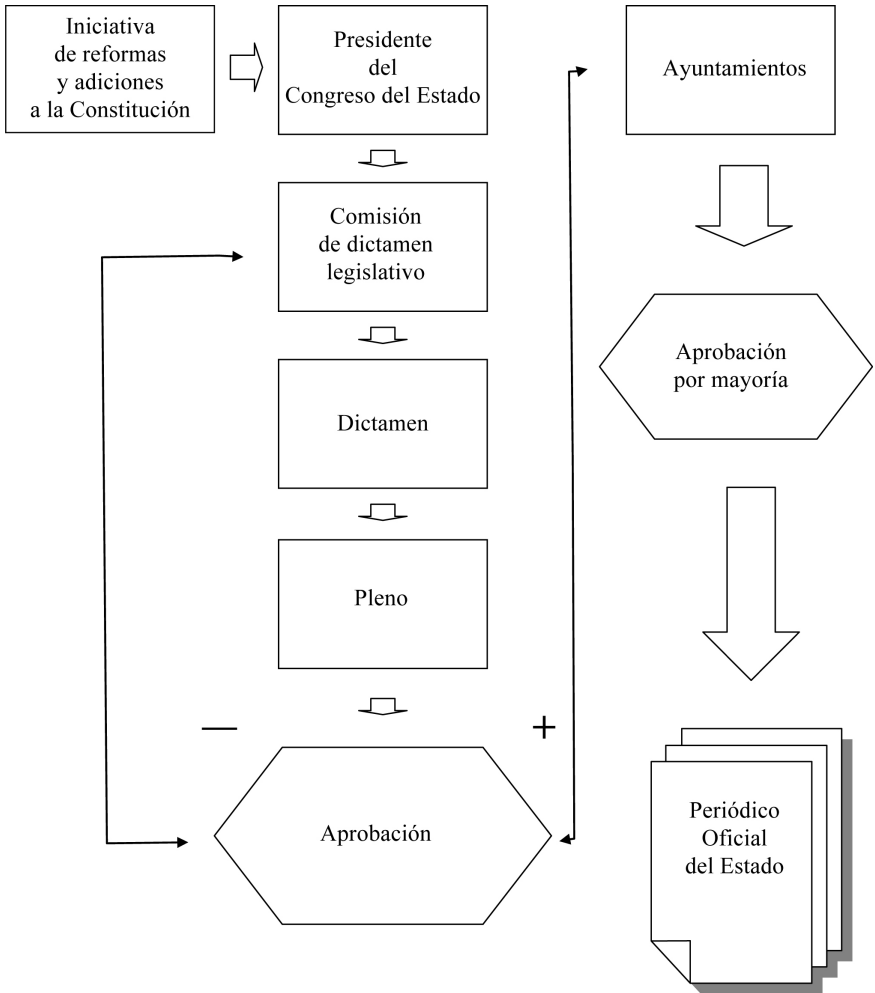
Iniciativa de reformas y adiciones a la Constitución

Presidente del Congreso del Estado

Comisión de dictamen legislativo

Dictamen

Pleno

—

+

Aprobación

Ayuntamientos

Aprobación por mayoría

Periódico Oficial del Estado